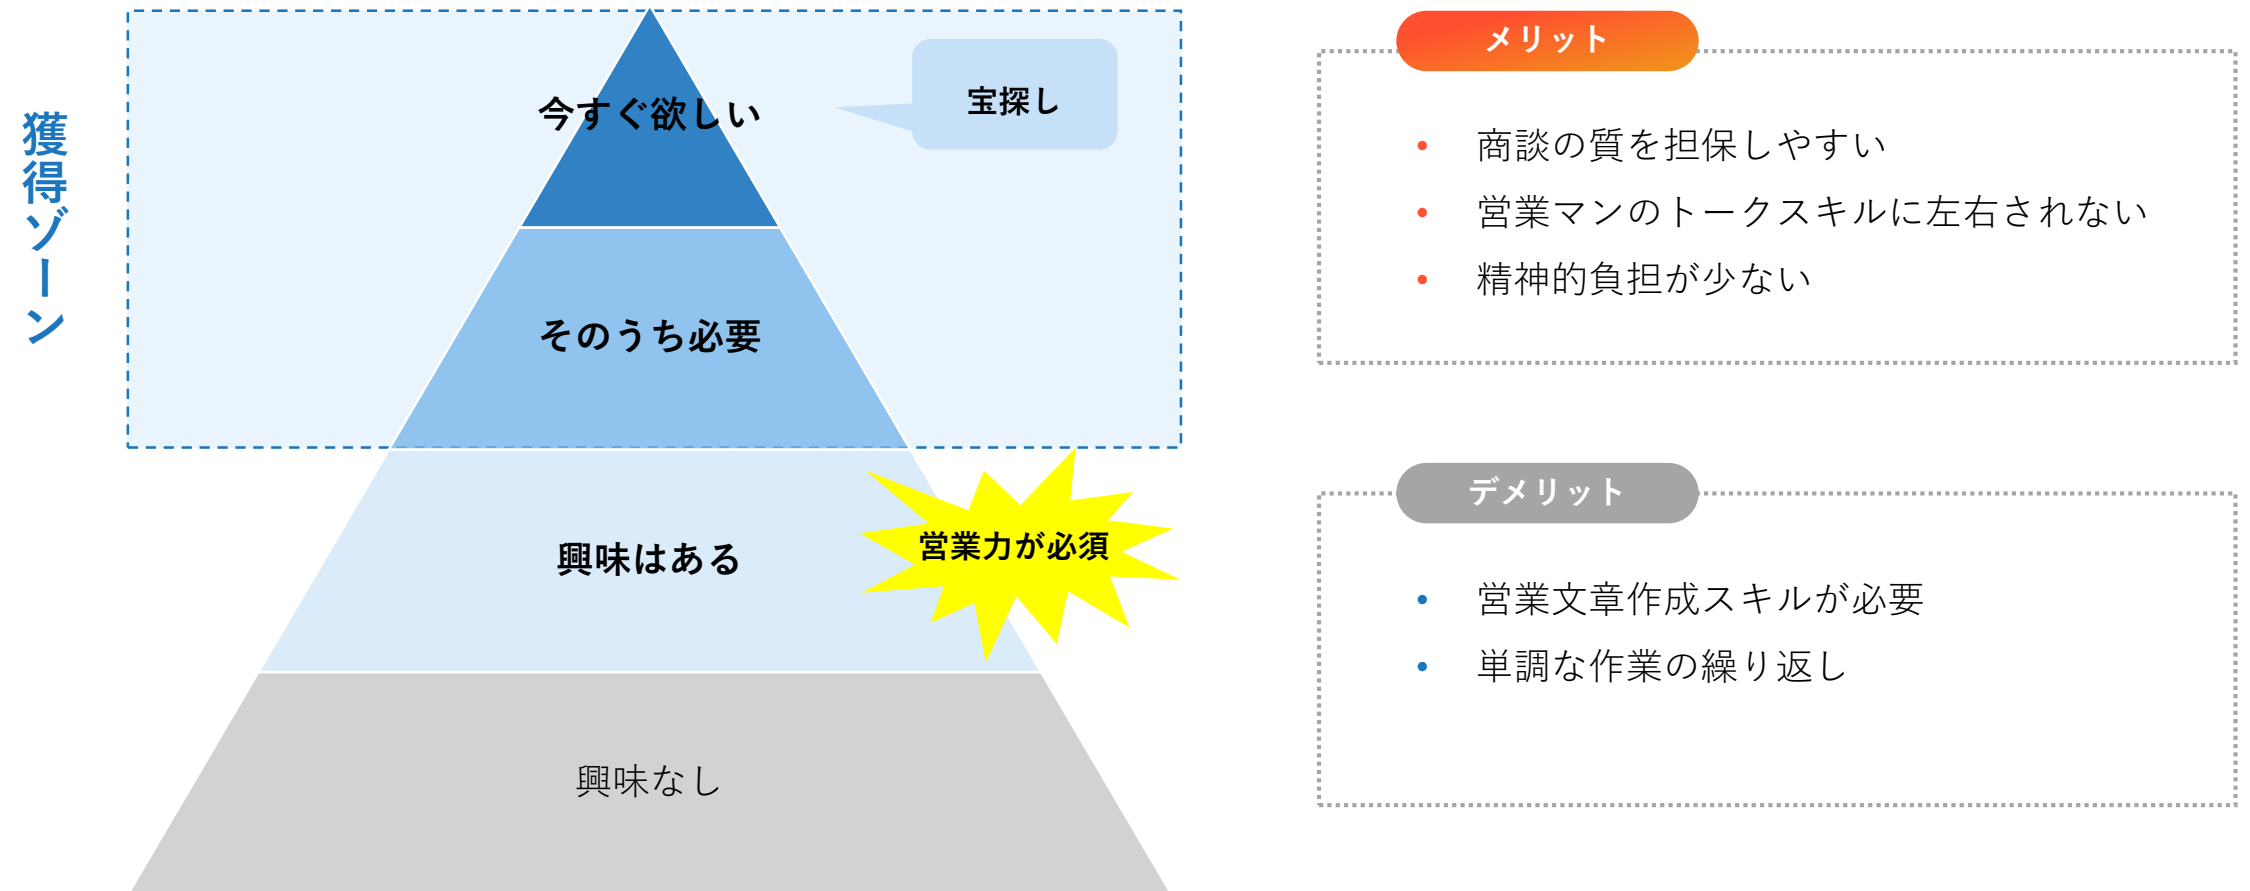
獲得ゾーン

今すぐ欲しい

宝探し

そのうち必要

興味はある

営業力が必須

興味なし

メリット

• 商談の質を担保しやすい
• 営業マンのトークスキルに左右されない
• 精神的負担が少ない

デメリット

• 営業文章作成スキルが必要
• 単調な作業の繰り返し